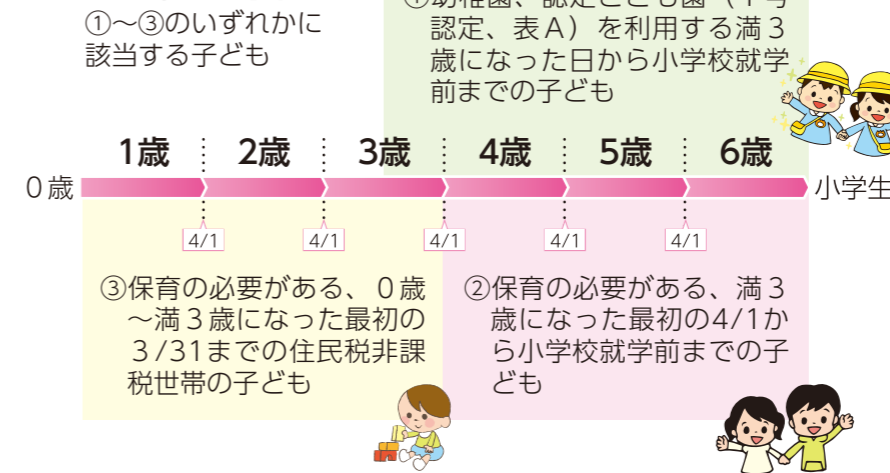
①～③のいずれかに該当する子ども

①幼稚園、認定こども園（１号認定、表Ａ）を利用する満３歳になった日から小学校就学前までの子ども

1歳 2歳 3歳 4歳 5歳 6歳

０歳

小学生

4/1 4/1 4/1 4/1 4/1

③保育の必要がある、０歳～満３歳になった最初の３/31までの住民税非課税世帯の子ども

②保育の必要がある、満３歳になった最初の4/1から小学校就学前までの子ども